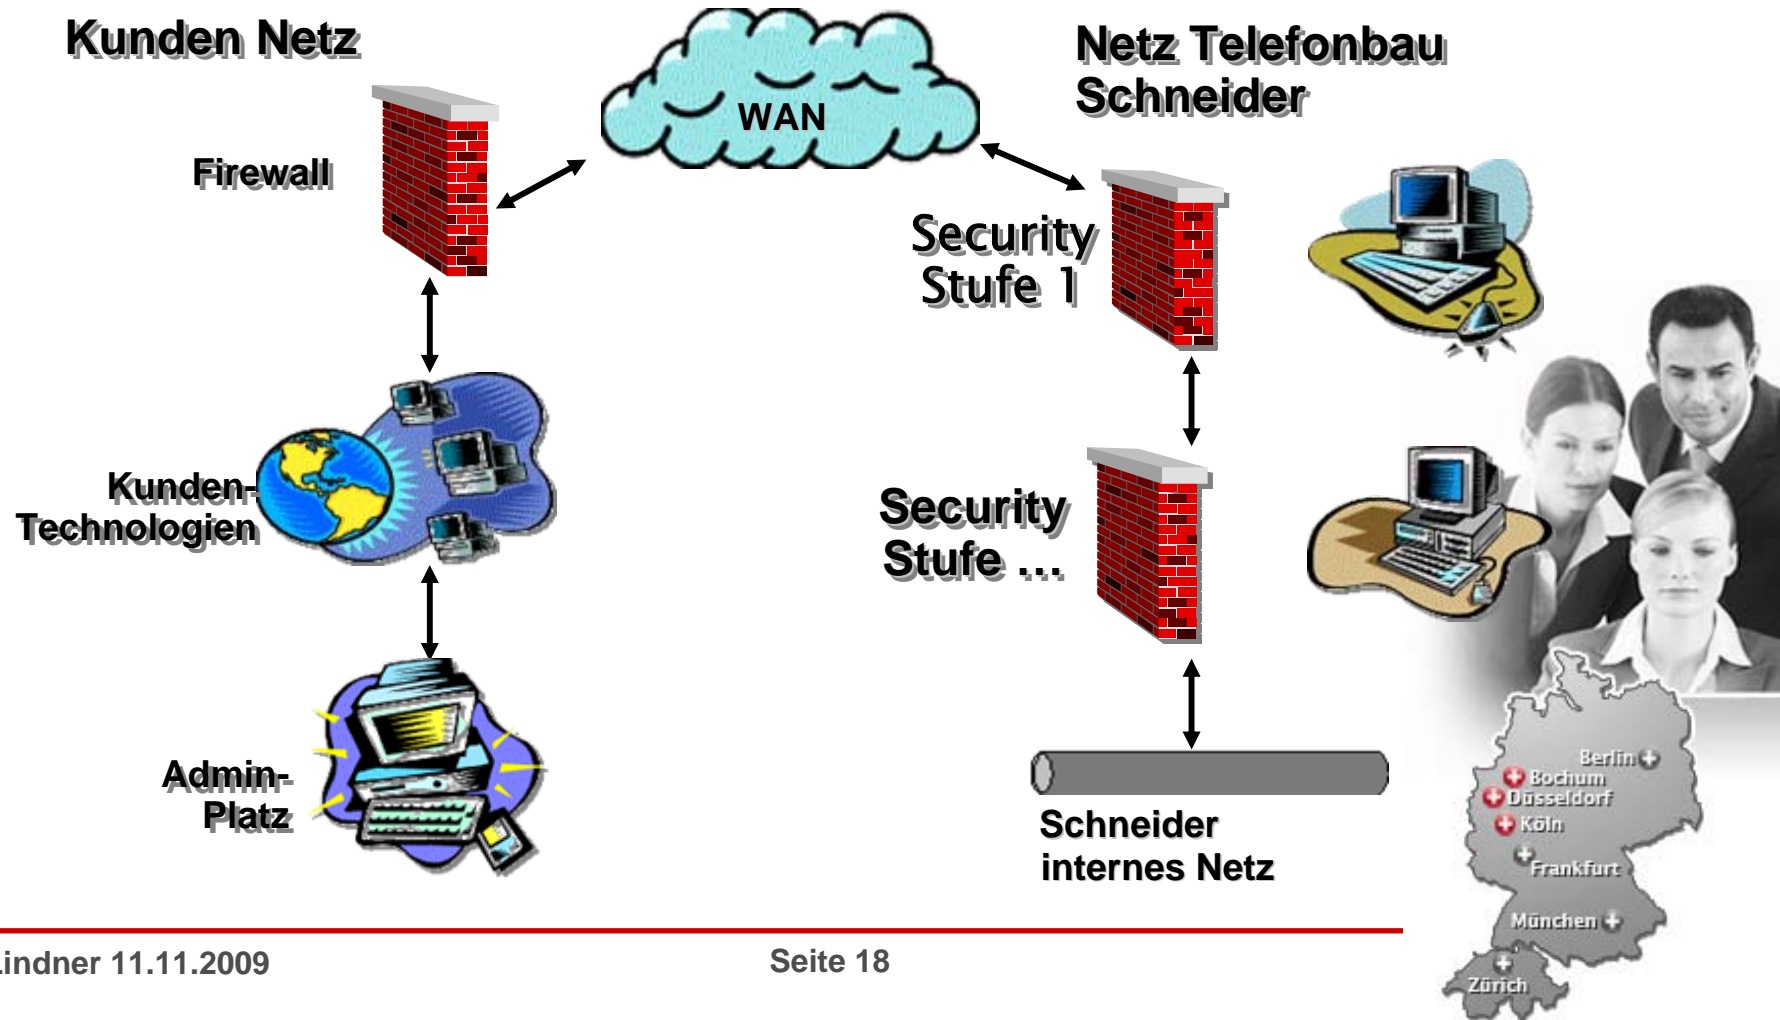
Kunden Netz

WAN

Netz Telefonbau Schneider

Firewall

Security Stufe 1

Kunden-Technologien

Security Stufe ...

Admin-Platz

Schneider internes Netz

Berlin
Bochum
Düsseldorf
Köln
Frankfurt
München
Zürich

.indner 11.11.2009

Seite 18